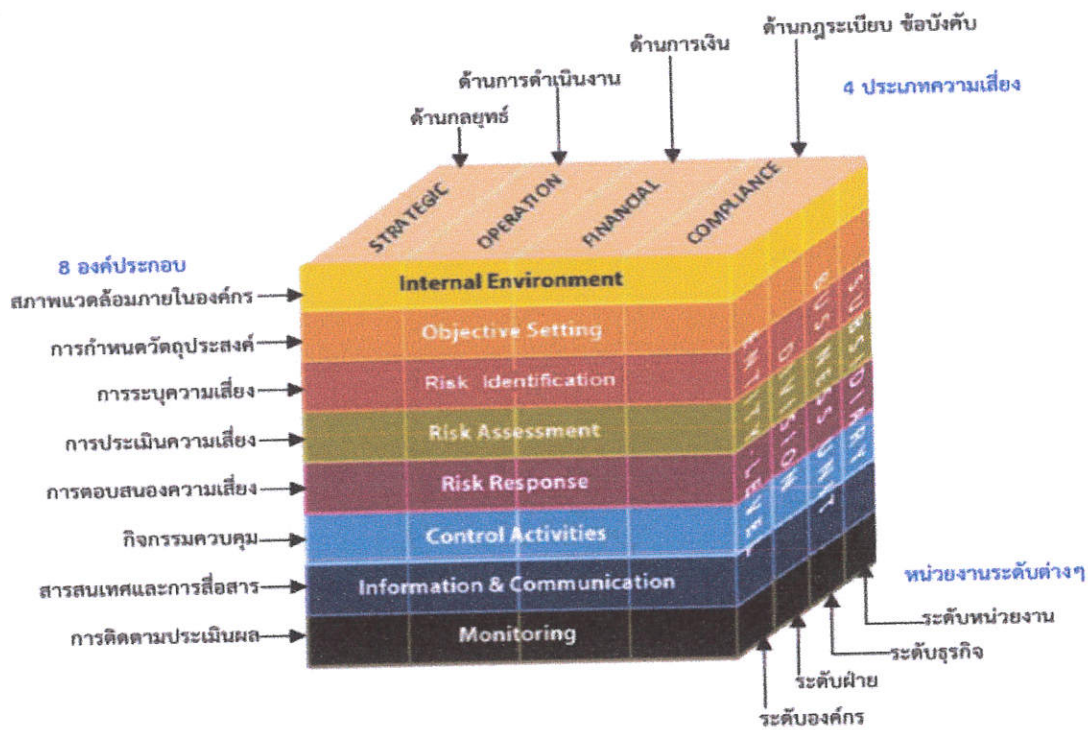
ด้านกฎระเบียบ ข้อบังคับ

ด้านการเงิน

ด้านการดำเนินงาน

ด้านกลยุทธ์

4 ประเภทความเสี่ยง

STRATEGIC OPERATION FINANCIAL COMPLIANCE

8 องค์ประกอบ

สภาพแวดล้อมภายในองค์กร

Internal Environment

การกำหนดวัตถุประสงค์

Objective Setting

การระบุความเสี่ยง

Risk Identification

การประเมินความเสี่ยง

Risk Assessment

การตอบสนองความเสี่ยง

Risk Response

กิจกรรมควบคุม

Control Activities

สารสนเทศและการสื่อสาร

Information & Communication

การติดตามประเมินผล

Monitoring

ENTITY-LEVEL DIVISION BUSINESS UNIT SUBSIDIARY

หน่วยงานระดับต่างๆ

ระดับหน่วยงาน

ระดับธุรกิจ

ระดับฝ่าย

ระดับองค์กร